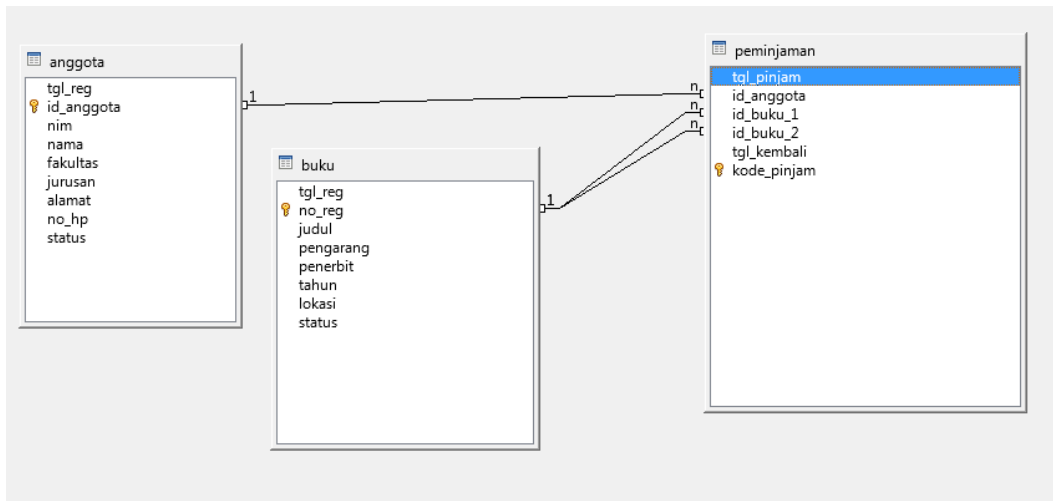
anggota

tgl_reg
id_anggota
nim
nama
fakultas
jurusan
alamat
no_hp
status

1

buku

tgl_reg
no_reg
judul
pengarang
penerbit
tahun
lokasi
status

1

n
n
n

peminjaman

tgl_pinjam
id_anggota
id_buku_1
id_buku_2
tgl_kembali
kode_pinjam